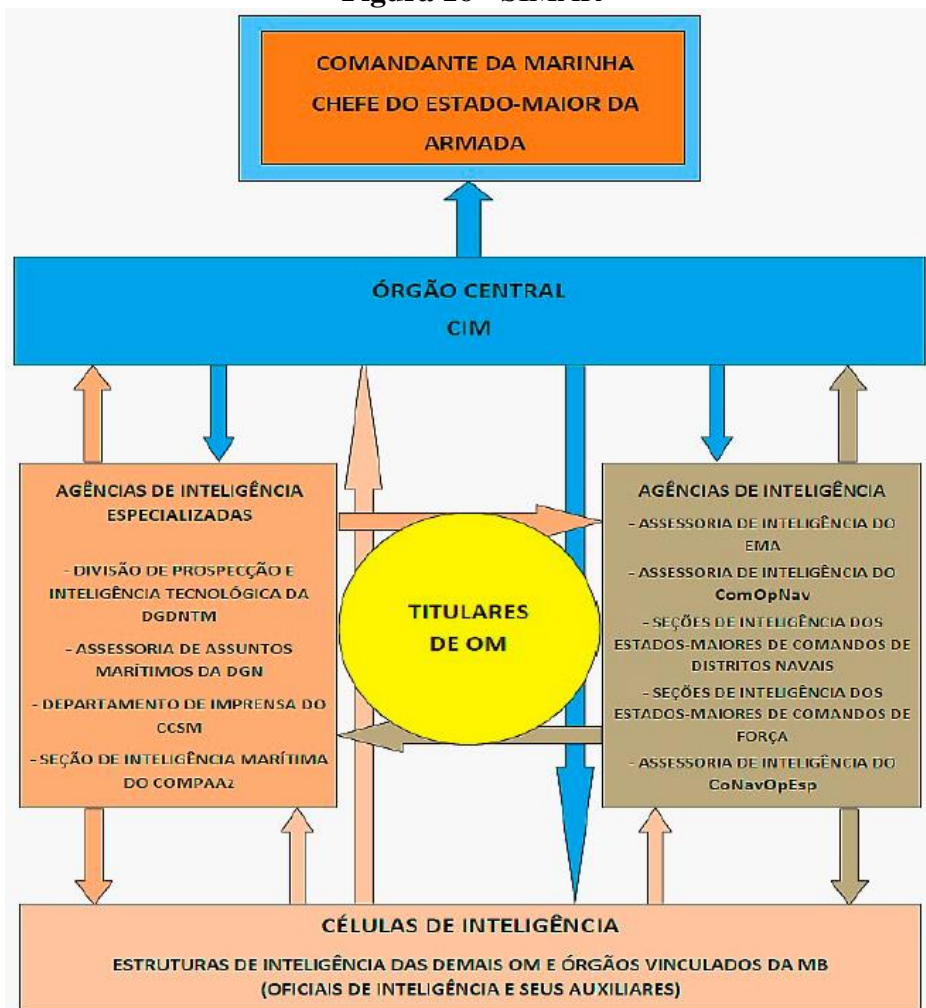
Figura 10 – SIMAR

COMANDANTE DA MARINHA
CHEFE DO ESTADO-MAIOR DA ARMADA

ÓRGÃO CENTRAL
CIM

AGÊNCIAS DE INTELIGÊNCIA ESPECIALIZADAS

- DIVISÃO DE PROSPECÇÃO E INTELIGÊNCIA TECNOLÓGICA DA DGDNTM

- ASSESSORIA DE ASSUNTOS MARÍTIMOS DA DGN

- DEPARTAMENTO DE IMPRENSA DO CCSM

- SEÇÃO DE INTELIGÊNCIA MARÍTIMA DO COMPAAz

TITULARES DE OM

AGÊNCIAS DE INTELIGÊNCIA

- ASSESSORIA DE INTELIGÊNCIA DO EMA

- ASSESSORIA DE INTELIGÊNCIA DO ComOpNav

- SEÇÕES DE INTELIGÊNCIA DOS ESTADOS-MAIORES DE COMANDOS DE DISTRITOS NAVAIS

- SEÇÕES DE INTELIGÊNCIA DOS ESTADOS-MAIORES DE COMANDOS DE FORÇA

- ASSESSORIA DE INTELIGÊNCIA DO CoNavOpEsp

CÉLULAS DE INTELIGÊNCIA

ESTRUTURAS DE INTELIGÊNCIA DAS DEMAIS OM E ÓRGÃOS VINCULADOS DA MB
(OFICIAIS DE INTELIGÊNCIA E SEUS AUXILIARES)